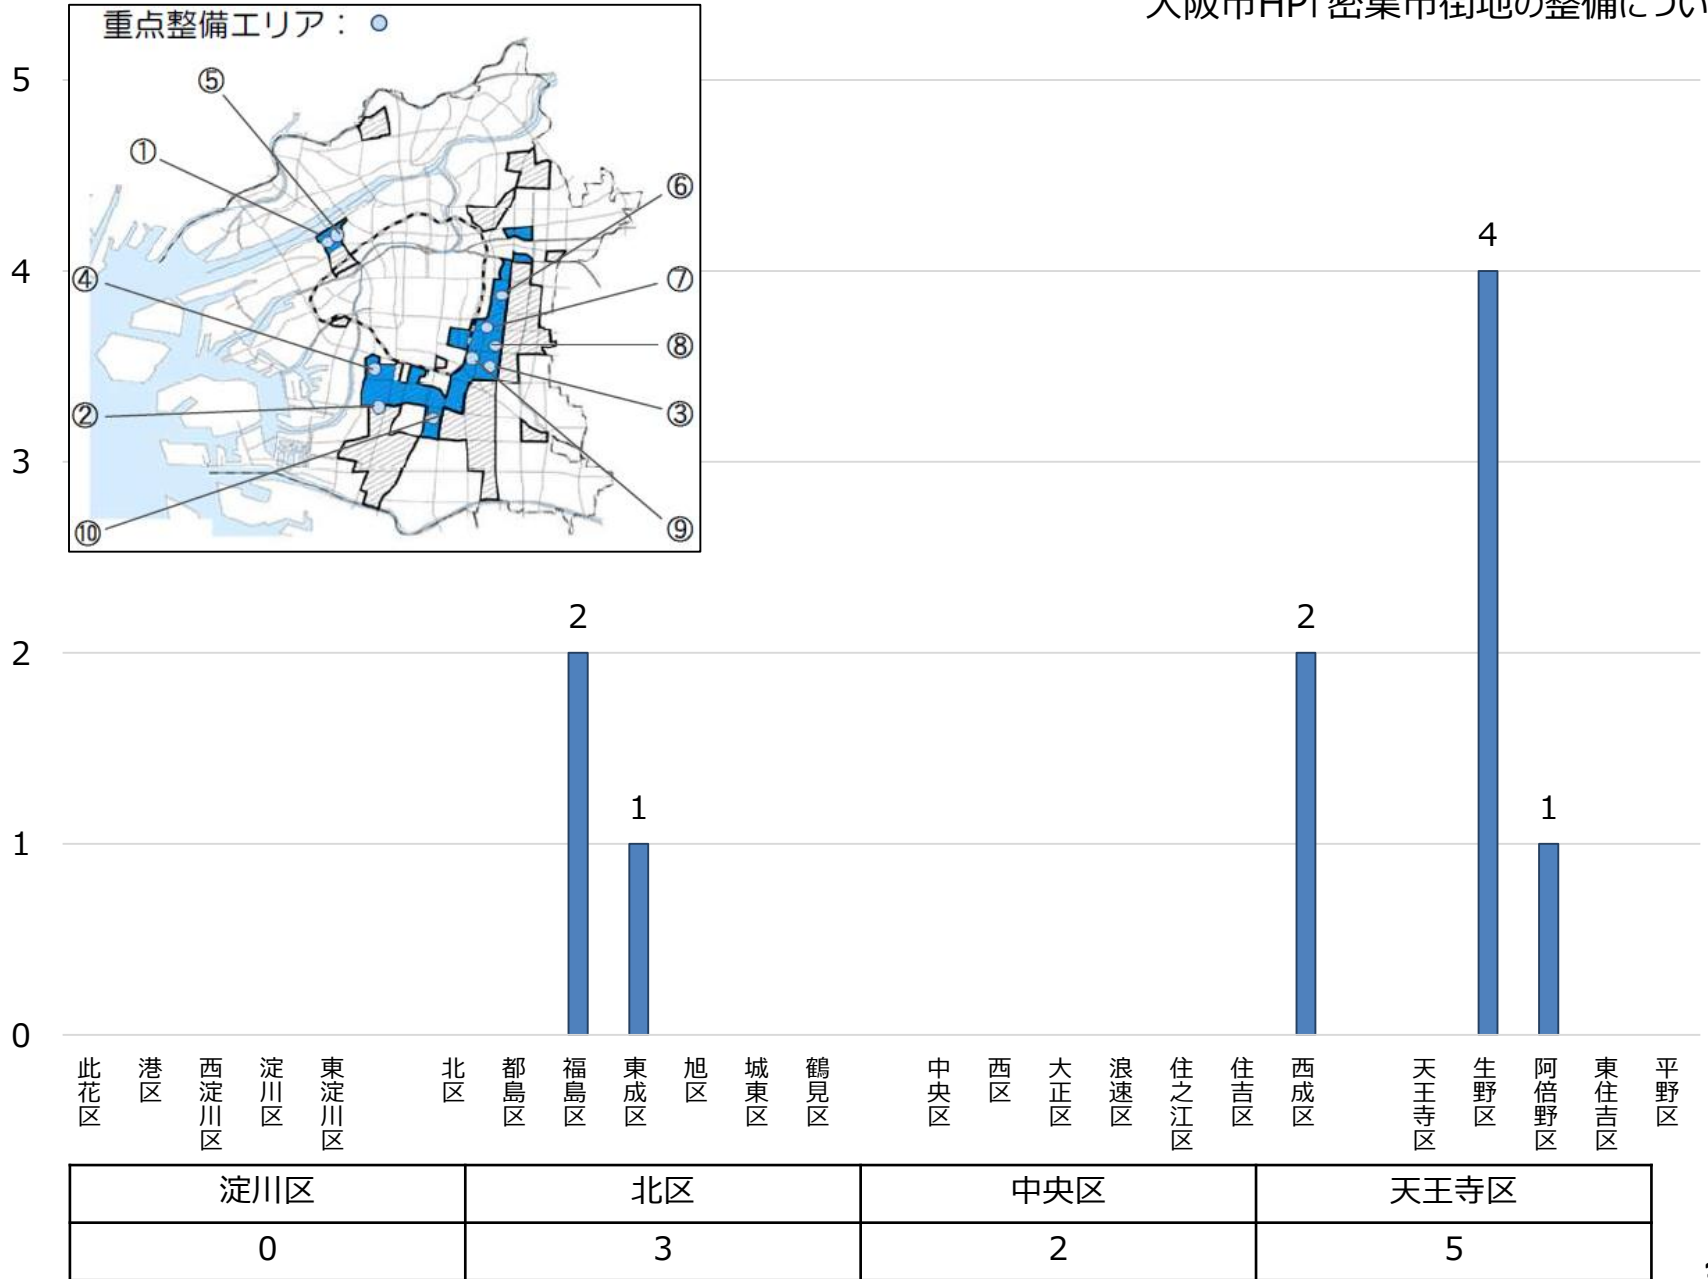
大阪市HP「密集市街地の整備につい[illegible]

重点整備エリア：

⑤ ① ⑥ ⑦ ④ ⑧ ② ③ ⑩ ⑨

5
4
3
2
1
0

2 1 2 4 1

此花区 港区 西淀川区 淀川区 東淀川区 北区 都島区 福島区 東成区 旭区 城東区 鶴見区 中央区 西区 大正区 浪速区 住之江区 住吉区 西成区 天王寺区 生野区 阿倍野区 東住吉区 平野区

| 淀川区 | 北区 | 中央区 | 天王寺区 |
|---|---|---|---|
| 0 | 3 | 2 | 5 |